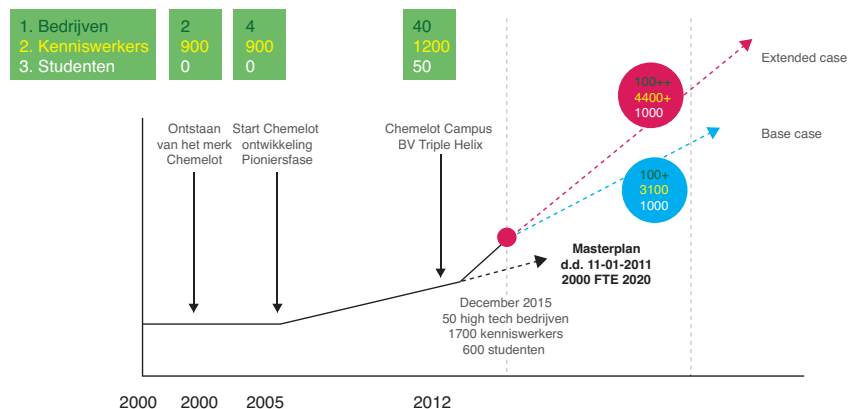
1. Bedrijven
2. Kenniswerkers
3. Studenten

2
900
0

4
900
0

40
1200
50

Extended case

100++
4400+
1000

Base case

100+
3100
1000

Ontstaan van het merk Chemelot

Start Chemelot ontwikkeling Pioniersfase

Chemelot Campus BV Triple Helix

Masterplan
d.d. 11-01-2011
2000 FTE 2020

December 2015
50 high tech bedrijven
1700 kenniswerkers
600 studenten

2000 2000 2005 2012